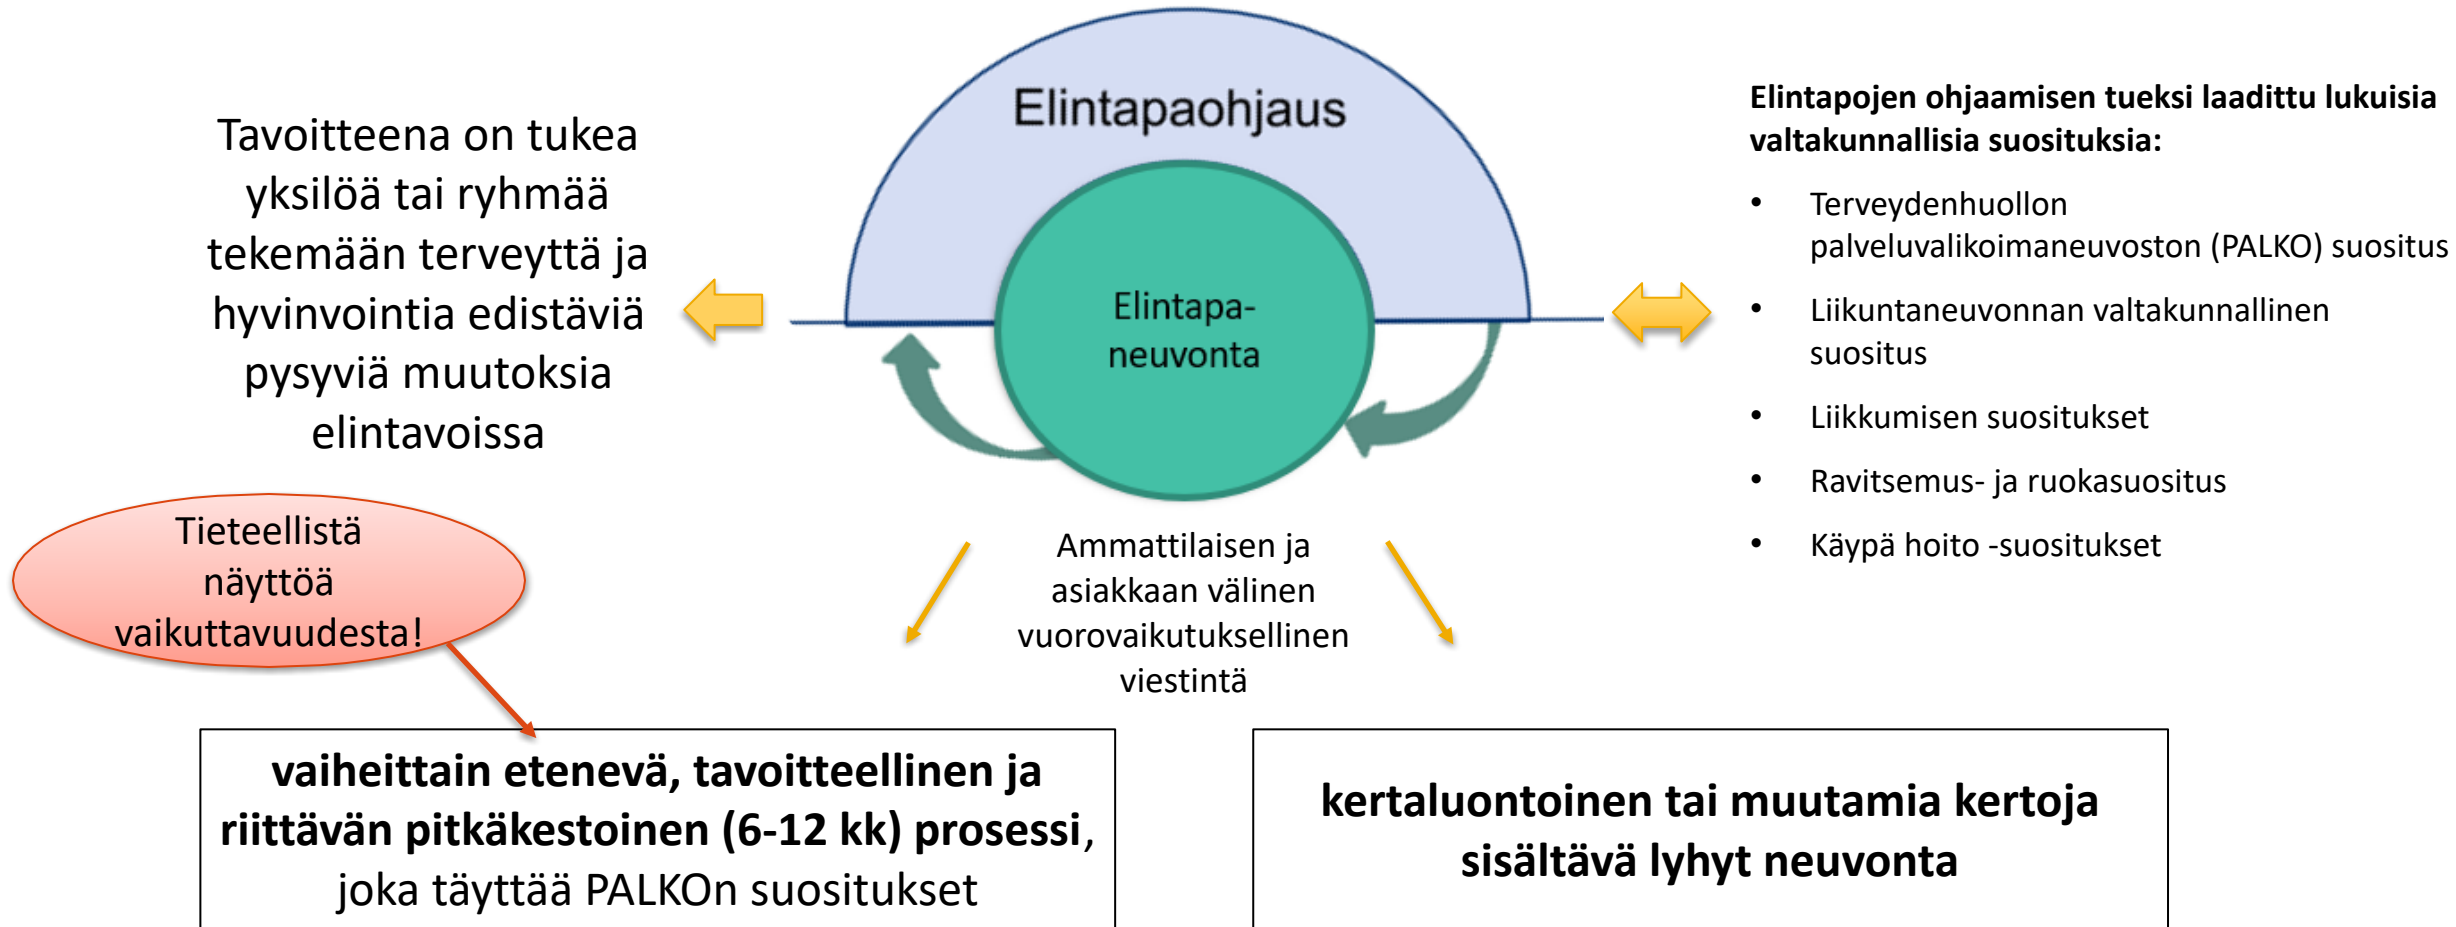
Tavoitteena on tukea yksilöä tai ryhmää tekemään terveyttä ja hyvinvointia edistäviä pysyviä muutoksia elintavoissa

Elintapaohjaus

Elintapa-neuvonta

Elintapojen ohjaamisen tueksi laadittu lukuisia valtakunnallisia suosituksia:

- Terveydenhuollon palveluvalikoimaneuvoston (PALKO) suositus
- Liikuntaneuvonnan valtakunnallinen suositus
- Liikkumisen suositukset
- Ravitsemus- ja ruokasuositus
- Käypä hoito -suositukset

Tieteellistä näyttöä vaikuttavuudesta!

Ammattilaisen ja asiakkaan välinen vuorovaikutuksellinen viestintä

vaiheittain etenevä, tavoitteellinen ja riittävän pitkäkestoinen (6-12 kk) prosessi, joka täyttää PALKOn suositukset

kertaluontoinen tai muutamia kertoja sisältävä lyhyt neuvonta